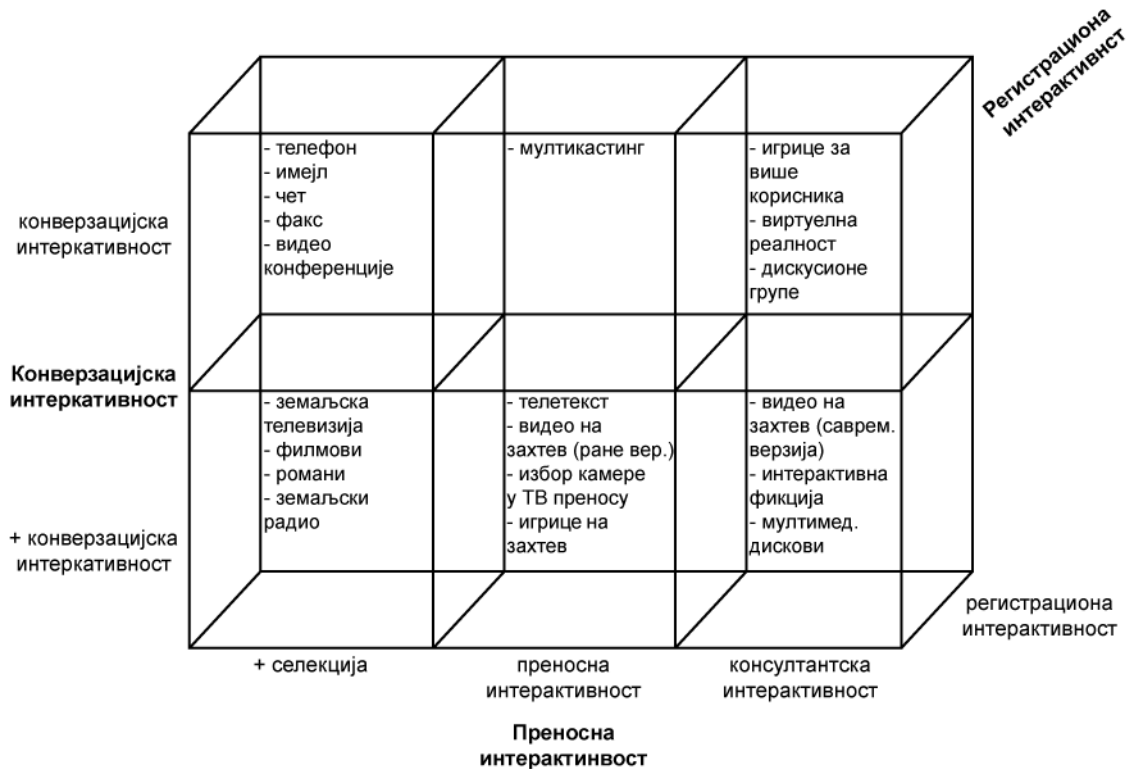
Регистрациона интерактивнст

конверзацијска интеркативност

- телефон
- имејл
- чет
- факс
- видео конференције

- мултикастинг

- игрице за више корисника
- виртуелна реалност
- дискусионе групе

Конверзацијска интеркативност

- земаљска телевизија
- филмови
- романи
- земаљски радио

- телетекст
- видео на захтев (ране вер.)
- избор камере у ТВ преносу
- игрице на захтев

- видео на захтев (саврем. верзија)
- интерактивна фикција
- мултимед. дискови

+ конверзацијска интеркативност

регистрациона интерактивност

+ селекција

преносна интерактивност

консултантска интерактивност

Преносна интерактинвост